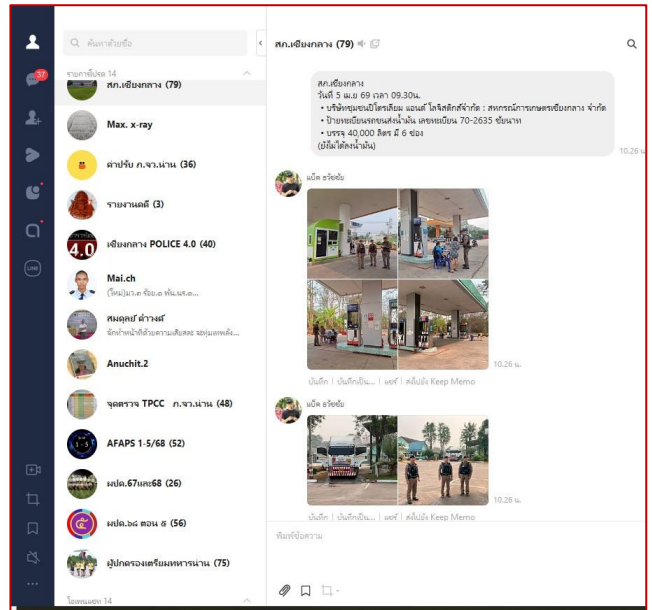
37

ค้นหาด้วยชื่อ

รายการโปรด 14

สภ.เชียงกลาง (79)

Max. x-ray

ค่าปรับ ภ.จว.น่าน (36)

รายงานตัว (3)

เชียงกลาง POLICE 4.0 (40)

Mai.ch
(ใหม่)มว.ส ร้อย.ส พัน.นร.ต...

สมคุณ! คำวงศ์
จักทำหน้าที่ด้วยความเสียสละ ฯ...

Anuchit.2

จุดตรวจ TPCC ภ.จว.น่าน (48)

AFAPS 1-5/68 (52)

ผปค.67และ68 (26)

ผปค.๖๘ ตอน ๕ (56)

ผู้ปกครองเตรียมทหารน่าน (75)

โอเพนแชท 14

สภ.เชียงกลาง (79)

สภ.เชียงกลาง
วันที่ 5 เม.ย 69 เวลา 09.30น.
• บริษัทชุมชนปิโตรเลียม แอนด์ โลจิสติกส์จำกัด : สหกรณ์การเกษตรเชียงกลาง จำกัด
• ป้ายทะเบียนรถขนส่งน้ำมัน เลขทะเบียน 70-2635 ชัยนาท
• บรรจุ 40,000 ลิตร มี 6 ช่อง
(มีน้ำมันเต็ม)

10.26 น.

แบ็ค อรัยชัย

10.26 น.

บันทึก | บันทึกเป็น... | แชร์ | ส่งไปยัง Keep Memo

แบ็ค อรัยชัย

10.26 น.

บันทึก | บันทึกเป็น... | แชร์ | ส่งไปยัง Keep Memo

พิมพ์ข้อความ